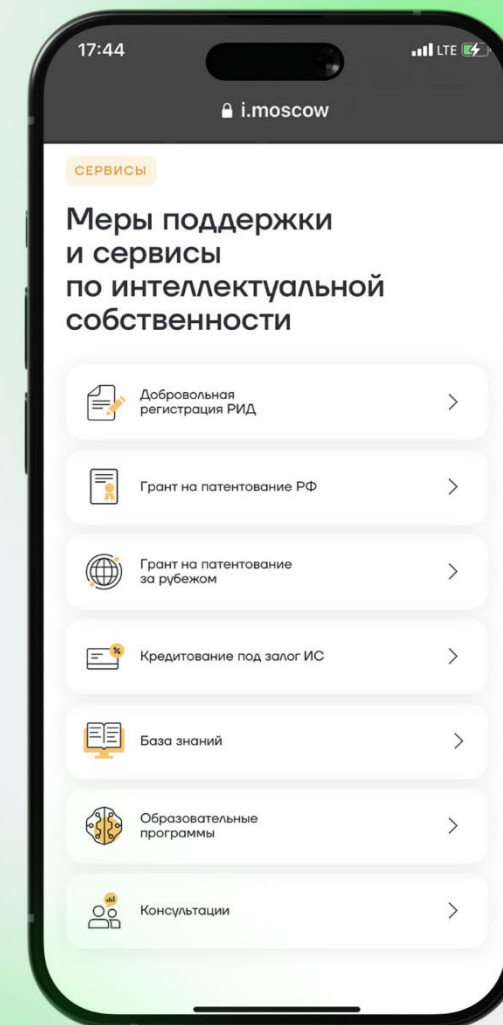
17:44

LTE

i.moscow

СЕРВИСЫ

Меры поддержки и сервисы по интеллектуальной собственности

Добровольная регистрация РИД

Грант на патентование РФ

Грант на патентование за рубежом

Кредитование под залог ИС

База знаний

Образовательные программы

Консультации